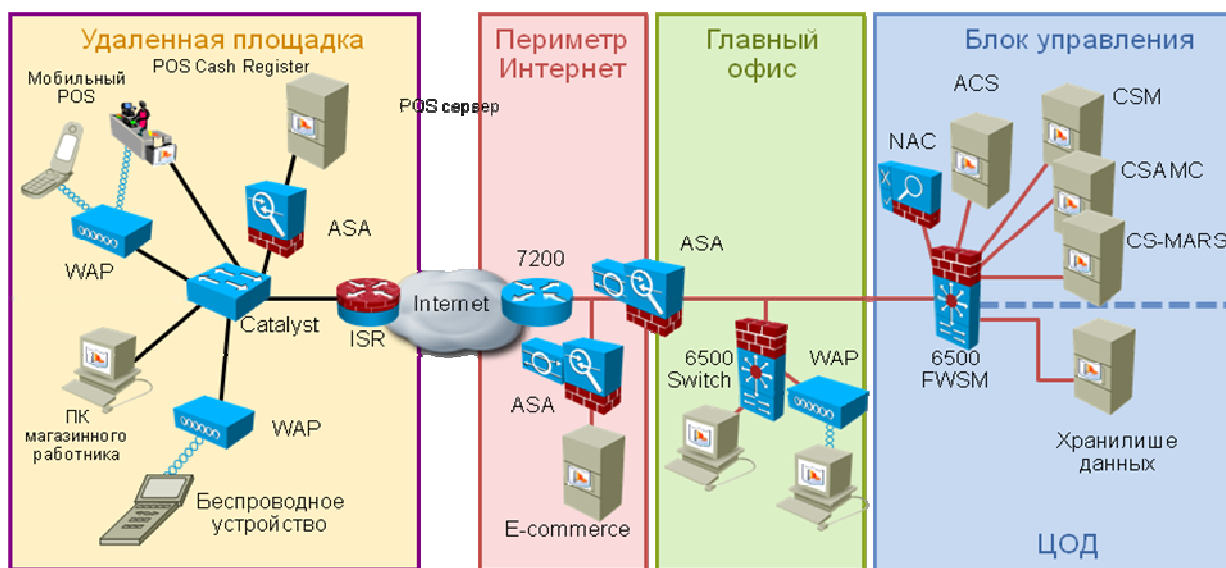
Удаленная площадка

Мобильный POS

POS Cash Register

POS сервер

ASA

WAP

Catalyst

ISR

ПК магазинного работника

WAP

Беспроводное устройство

Периметр Интернет

Internet

7200

ASA

E-commerce

Главный офис

ASA

6500 Switch

WAP

Блок управления

ACS

CSM

NAC

CSAMC

CS-MARS

6500 FWSM

Хранилише данных

ЦОД